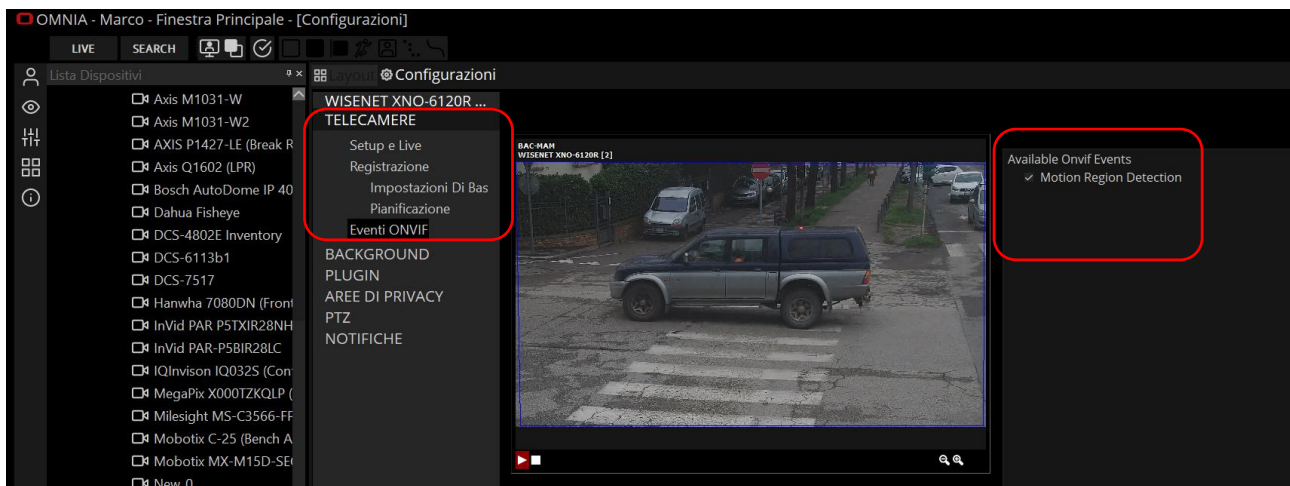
OMNIA - Marco - Finestra Principale - [Configurazioni]

LIVE SEARCH

Lista Dispositivi

Axis M1031-W
Axis M1031-W2
AXIS P1427-LE (Break R
Axis Q1602 (LPR)
Bosch AutoDome IP 40
Dahua Fisheye
DCS-4802E Inventory
DCS-6113b1
DCS-7517
Hanwha 7080DN (Front
InVid PAR P5TXIR28NH
InVid PAR-P5BIR28LC
IQInvison IQ032S (Con
MegaPix X000TZKQLP (
Milesight MS-C3566-FF
Mobotix C-25 (Bench A
Mobotix MX-M15D-SE(
New 0

Layout Configurazioni

WISENET XNO-6120R ...
TELECAMERE
Setup e Live
Registrazione
Impostazioni Di Bas
Pianificazione
Eventi ONVIF
BACKGROUND
PLUGIN
AREE DI PRIVACY
PTZ
NOTIFICHE

BAC-MAM
WISENET XNO-6120R [2]

Available Onvif Events
✓ Motion Region Detection